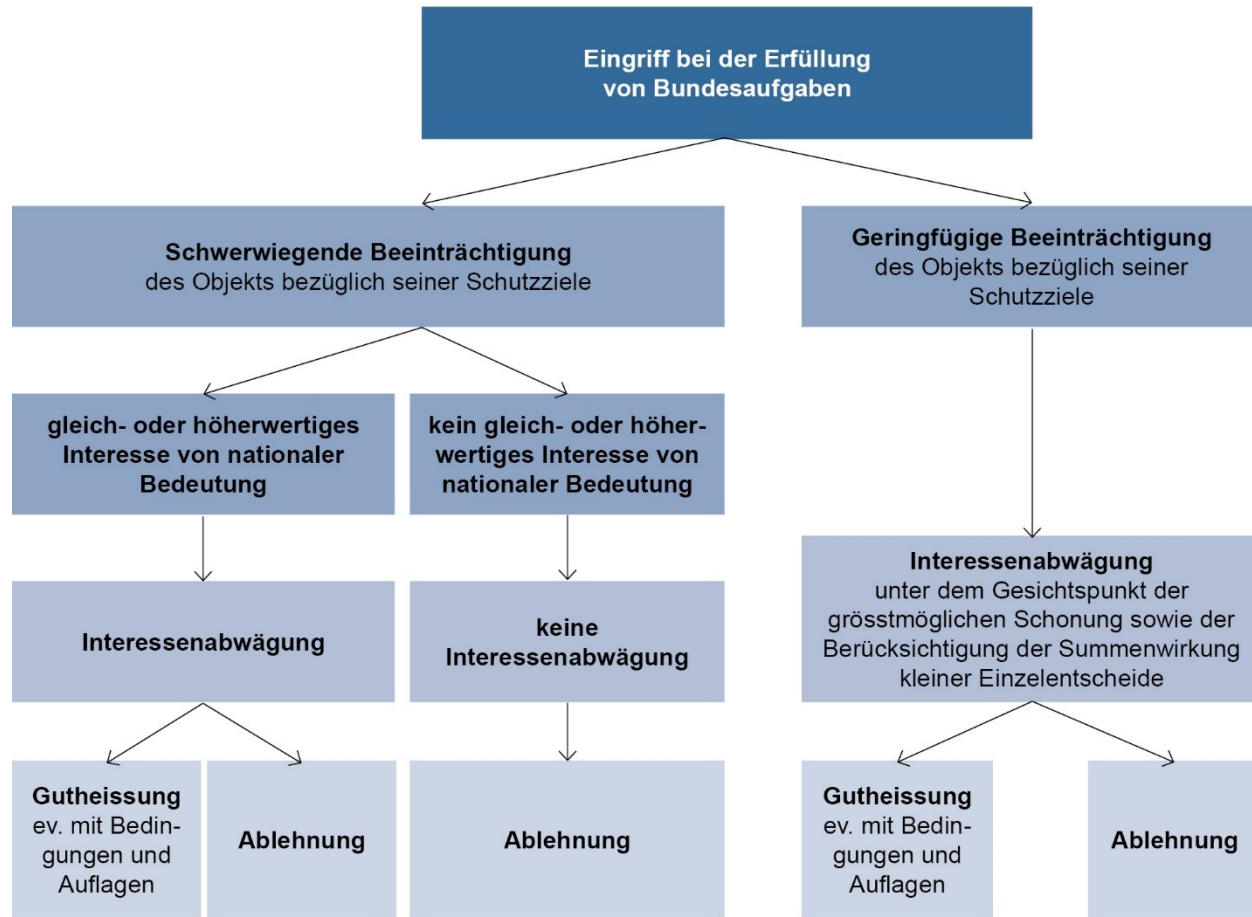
Eingriff bei der Erfüllung von Bundesaufgaben

Schwerwiegende Beeinträchtigung des Objekts bezüglich seiner Schutzziele

Geringfügige Beeinträchtigung des Objekts bezüglich seiner Schutzziele

gleich- oder höherwertiges Interesse von nationaler Bedeutung

kein gleich- oder höherwertiges Interesse von nationaler Bedeutung

Interessenabwägung

keine Interessenabwägung

Interessenabwägung unter dem Gesichtspunkt der grösstmöglichen Schonung sowie der Berücksichtigung der Summenwirkung kleiner Einzelentscheide

Gutheissung ev. mit Bedingungen und Auflagen

Ablehnung

Ablehnung

Gutheissung ev. mit Bedingungen und Auflagen

Ablehnung